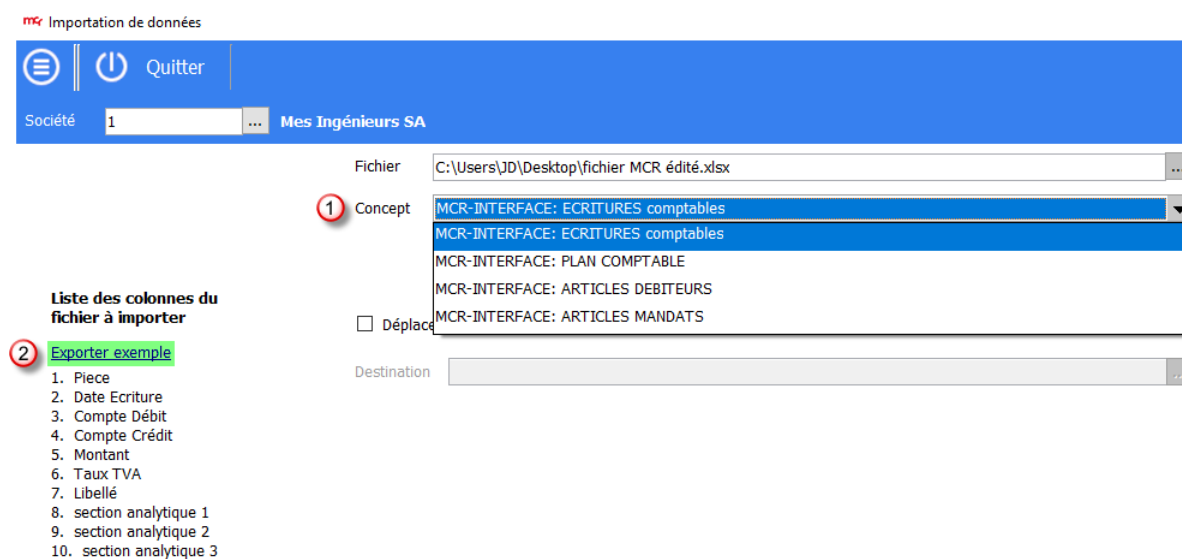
mcr Importation de données

Quitter

Société 1 ... Mes Ingénieurs SA

Fichier C:\Users\JD\Desktop\fichier MCR édité.xlsx

1 Concept MCR-INTERFACE: ECRITURES comptables

MCR-INTERFACE: ECRITURES comptables
MCR-INTERFACE: PLAN COMPTABLE
MCR-INTERFACE: ARTICLES DEBITEURS
MCR-INTERFACE: ARTICLES MANDATS

Liste des colonnes du fichier à importer

2 Exporter exemple

1. Piece
2. Date Ecriture
3. Compte Débit
4. Compte Crédit
5. Montant
6. Taux TVA
7. Libellé
8. section analytique 1
9. section analytique 2
10. section analytique 3

Déplace

Destination